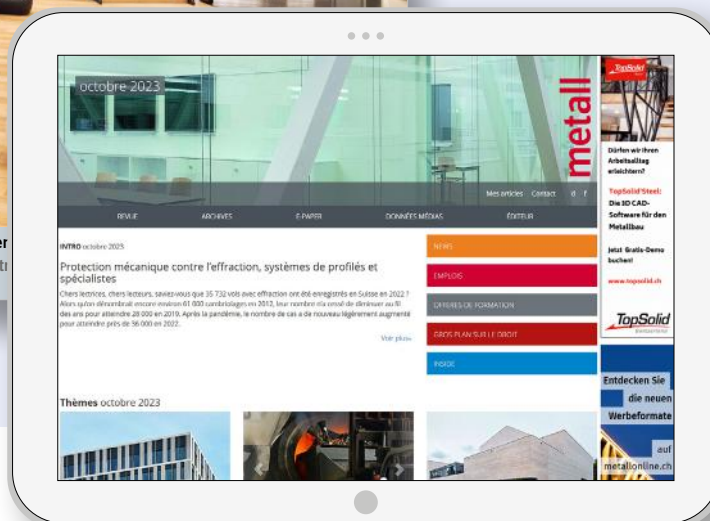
octobre 2023

metall

Mes articles Contact d f

REVUE ARCHIVES E-PAPER DONNÉES MÉDIAS ÉDITEUR

INTRO octobre 2023

Protection mécanique contre l'effraction, systèmes de profilés et spécialistes

Chers lectrices, chers lecteurs, saviez-vous que 35 732 vols avec effraction ont été enregistrés en Suisse en 2022 ? Alors qu'on dénombrait encore environ 61 000 cambriolages en 2012, leur nombre n'a cessé de diminuer au fil des ans pour atteindre 28 000 en 2019. Après la pandémie, le nombre de cas a de nouveau légèrement augmenté pour atteindre près de 36 000 en 2022.

Voir plus»

NEWS

EMPLOIS

OFFRES DE FORMATION

GROS PLAN SUR LE DROIT

INSIDE

Thèmes octobre 2023

TopSolid

Dürfen wir Ihren Arbeitsalltag erleichtern?

TopSolid'Steel: Die 3D CAD-Software für den Metallbau

Jetzt Gratis-Demo buchen!

www.topsolid.ch

TopSolid

Entdecken Sie die neuen Werbeformate

auf metallonline.ch